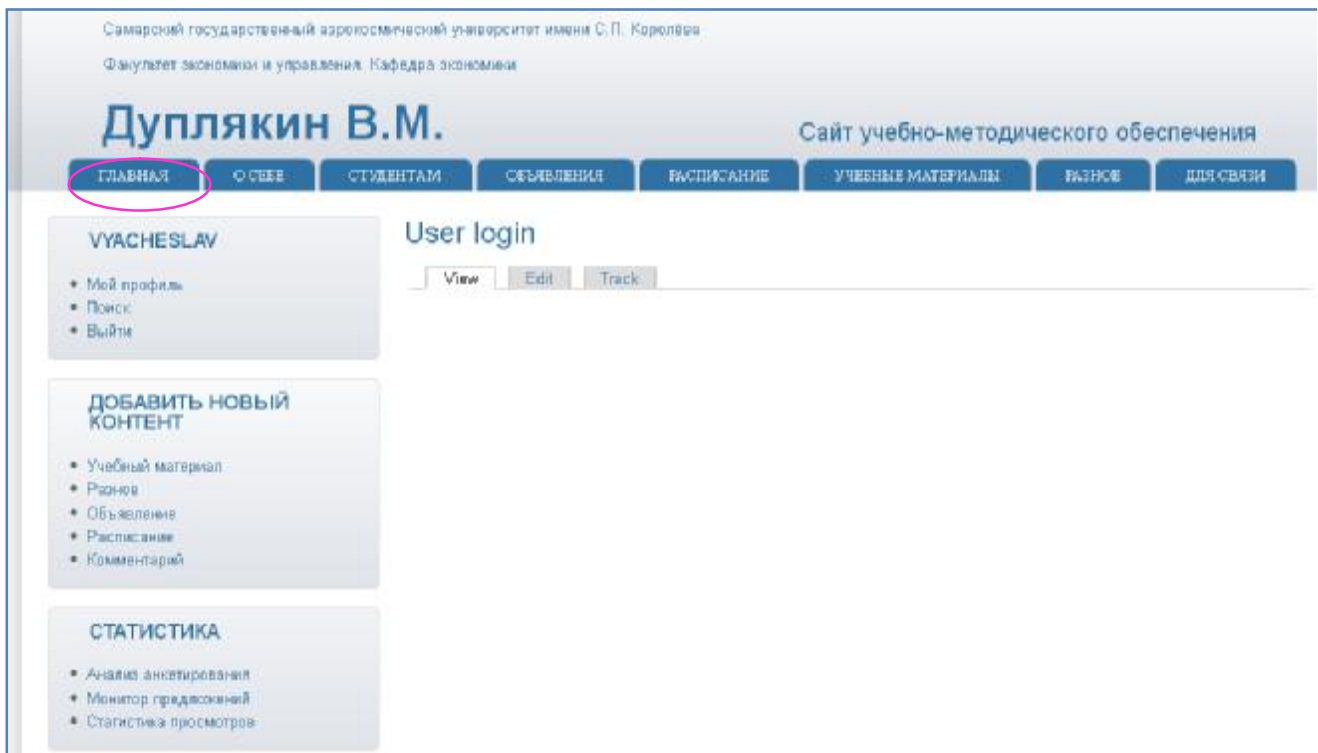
Самарский государственный аэрокосмический университет имени С.П. Королёва

Факультет экономики и управления. Кафедра экономики

Дуплякин В.М.

Сайт учебно-методического обеспечения

ГЛАВНАЯ О СЕБЕ СТУДЕНТАМ ОБЪЯВЛЕНИЯ РАСПИСАНИЕ УЧЕБНЫЕ МАТЕРИАЛЫ РАЗНОЕ ДЛЯ СВЯЗИ

VYACHESLAV

• Мой профиль
• Поиск
• Выйти

ДОБАВИТЬ НОВЫЙ КОНТЕНТ

• Учебный материал
• Разное
• Объявление
• Расписание
• Комментарий

СТАТИСТИКА

• Анализ анкетирования
• Монитор предложений
• Статистика просмотров

User login

View Edit Track